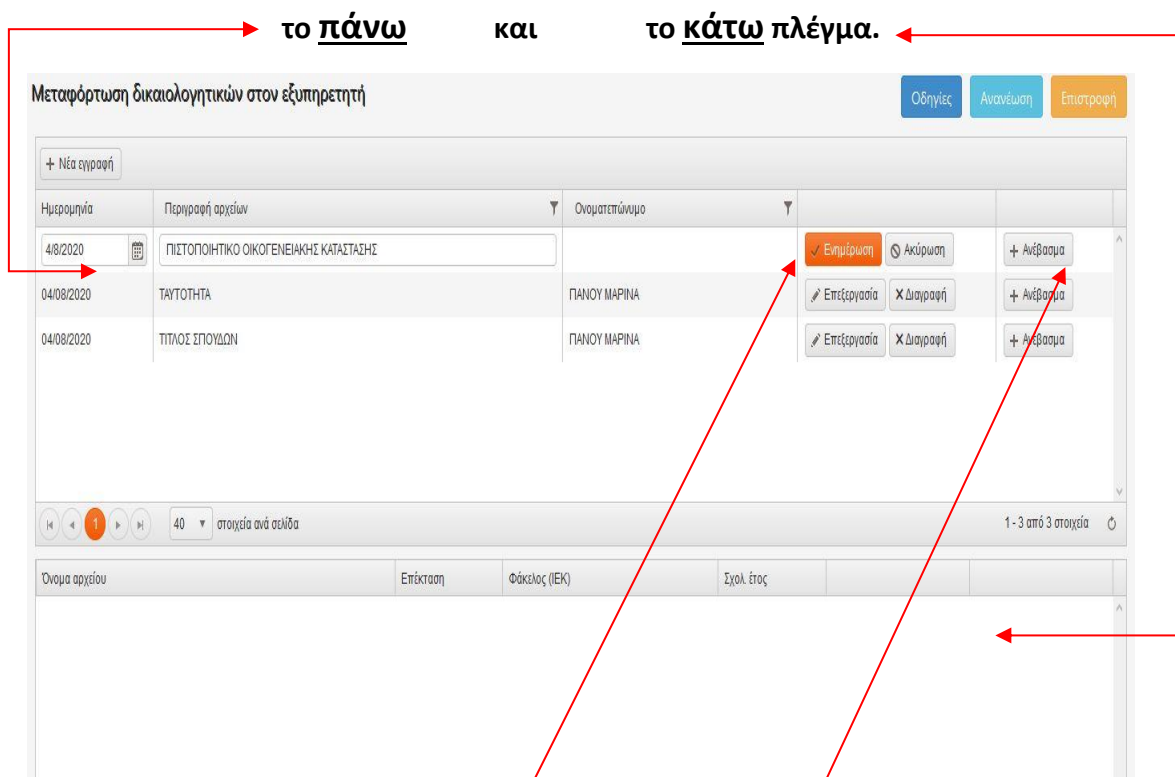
το **πάνω** και το **κάτω** πλέγμα.

Μεταφόρτωση δικαιολογητικών στον εξυπηρετητή

Οδηγίες Ανανέωση Επιστροφή

+ Νέα εγγραφή

| Ημερομηνία | Περιγραφή αρχείων | Ονοματεπώνυμο | | |
|---|---|---|---|---|
| 4/8/2020 | ΠΙΣΤΟΠΟΙΗΤΙΚΟ ΟΙΚΟΓΕΝΕΙΑΚΗΣ ΚΑΤΑΣΤΑΣΗΣ | | ✓ Ενημέρωση ⊘ Ακύρωση | + Ανέβασμα |
| 04/08/2020 | ΤΑΥΤΟΤΗΤΑ | ΠΑΝΟΥ ΜΑΡΙΝΑ | Επεξεργασία X Διαγραφή | + Ανέβασμα |
| 04/08/2020 | ΤΙΤΛΟΣ ΣΠΟΥΔΩΝ | ΠΑΝΟΥ ΜΑΡΙΝΑ | Επεξεργασία X Διαγραφή | + Ανέβασμα |

1 40 στοιχεία ανά σελίδα 1 - 3 από 3 στοιχεία

| Όνομα αρχείου | Επέκταση | Φάκελος (ΙΕΚ) | Σχολ. έτος | | |
|---|---|---|---|---|---|